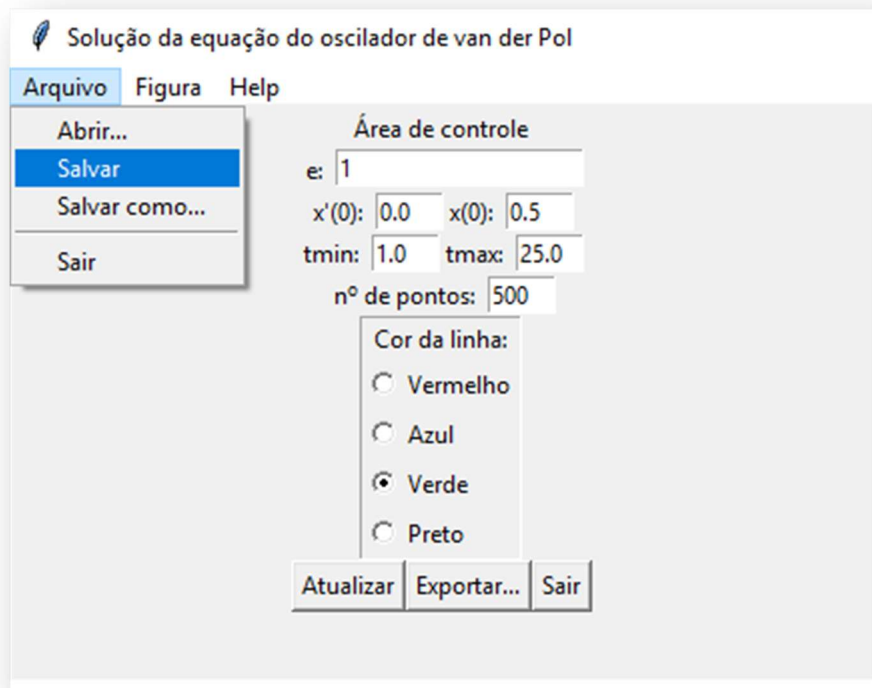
Solução da equação do oscilador de van der Pol

Arquivo Figura Help

Abrir...
Salvar
Salvar como...
Sair

Área de controle

e: 1

x'(0): 0.0 x(0): 0.5

tmin: 1.0 tmax: 25.0

nº de pontos: 500

Cor da linha:
Vermelho
Azul
Verde
Preto

Atualizar Exportar... Sair